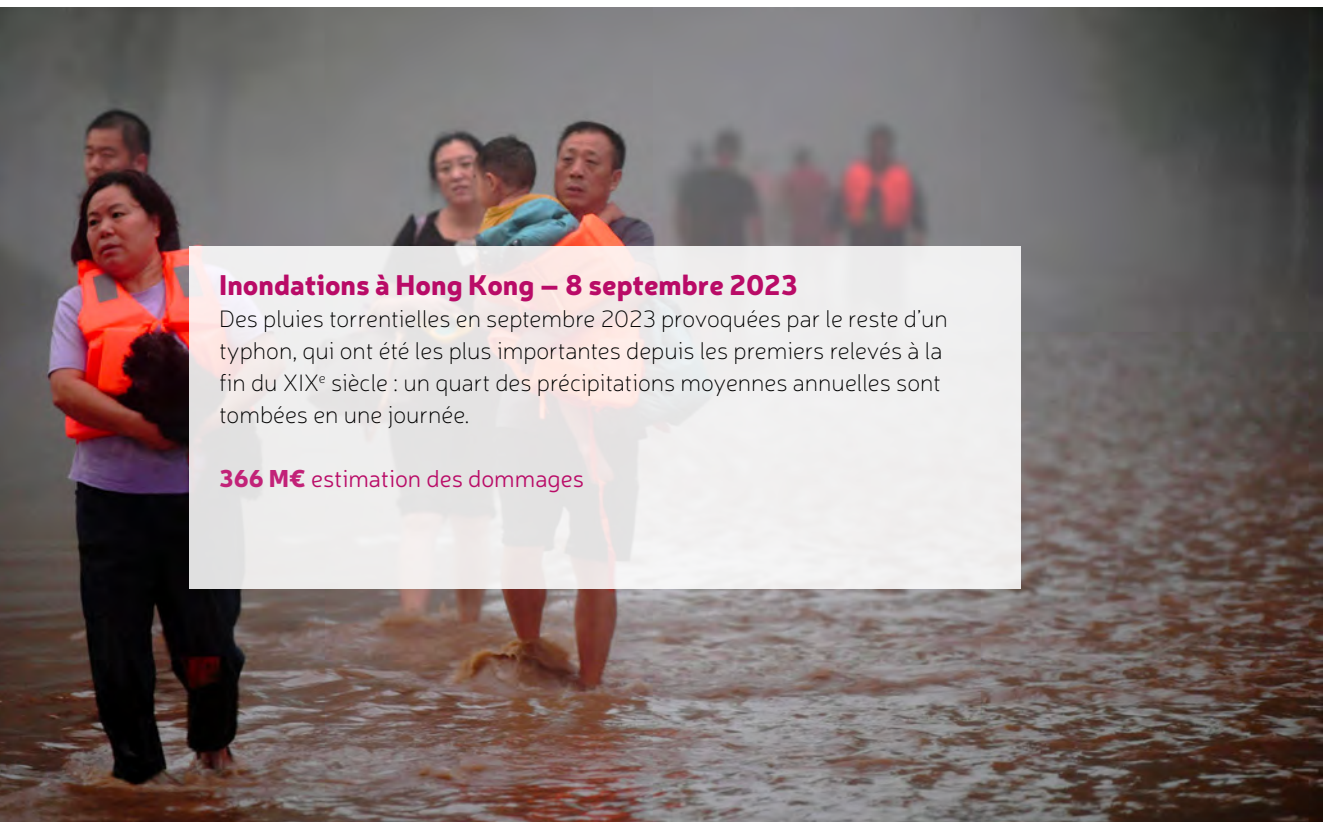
Inondations à Hong Kong – 8 septembre 2023

Des pluies torrentielles en septembre 2023 provoquées par le reste d'un typhon, qui ont été les plus importantes depuis les premiers relevés à la fin du XIX$^{e}$ siècle : un quart des précipitations moyennes annuelles sont tombées en une journée.

366 M€ estimation des dommages